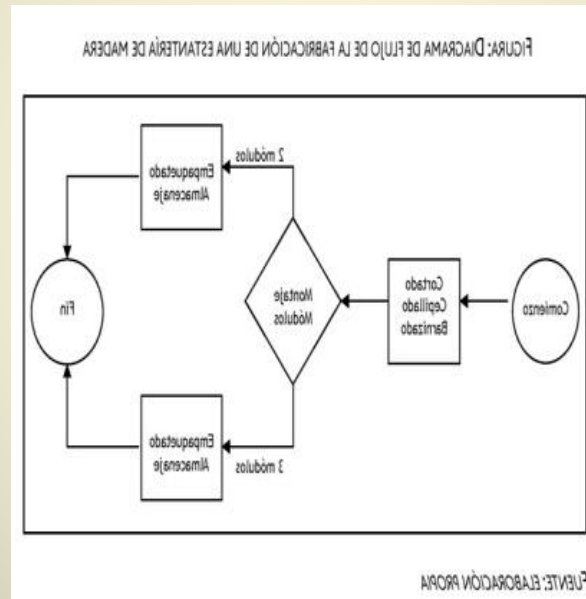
FIGURA: DIAGRAMA DE FLUJO DE LA FABRICACIÓN DE UNA ESTANTERÍA DE MADERA

Comienzo

Cortado
Cepillado
Barnizado

Montaje
Módulos

2 módulos

Empaquetado
Almacenaje

3 módulos

Empaquetado
Almacenaje

Fin

FUENTE: ELABORACIÓN PROPIA